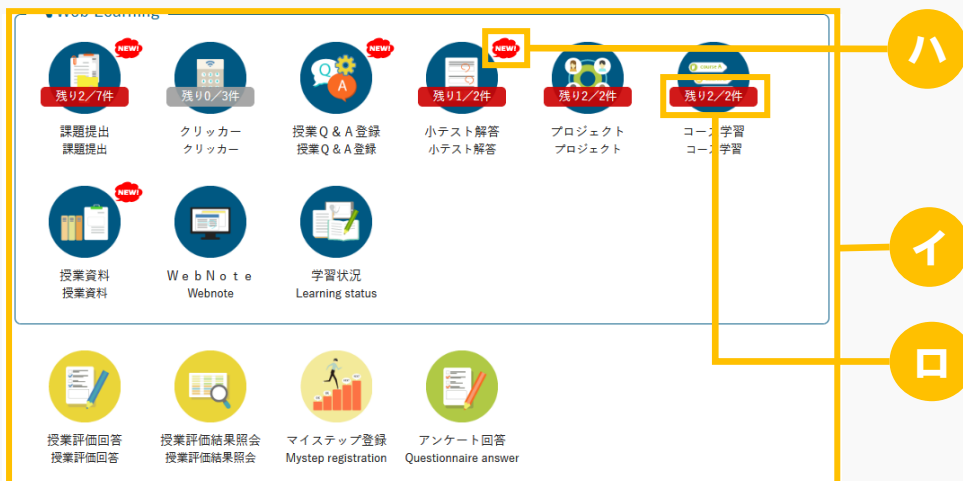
Web Learning

NEW!
残り2/7件
課題提出
課題提出

残り0/3件
クリッカー
クリッカー

NEW!
授業Q＆A登録
授業Q＆A登録

NEW!
残り1/2件
小テスト解答
小テスト解答

残り2/2件
プロジェクト
プロジェクト

残り2/2件
コース学習
コース学習

NEW!
授業資料
授業資料

WebNote
Webnote

学習状況
Learning status

授業評価回答
授業評価回答

授業評価結果照会
授業評価結果照会

マイステップ登録
Mystep registration

アンケート回答
Questionnaire answer

ハ

イ

ロ